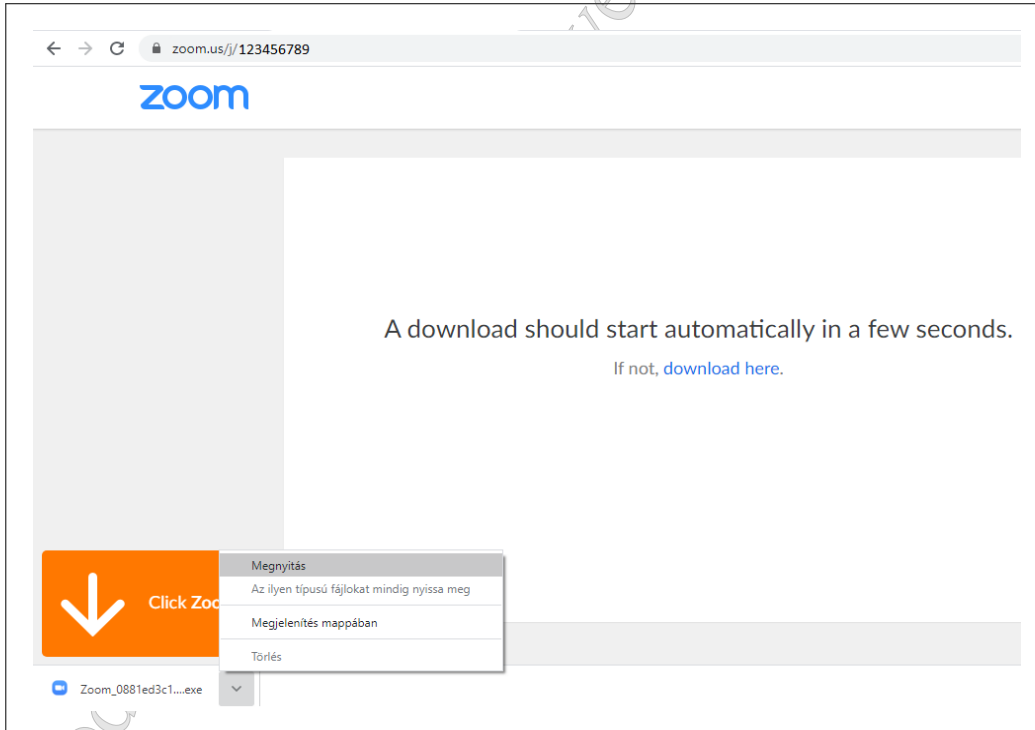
zoom.us/j/123456789

zoom

A download should start automatically in a few seconds.

If not, download here.

Click Zoo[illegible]

Megnyitás

Az ilyen típusú fájlokat mindig nyissa meg

Megjelenítés mappában

Törlés

Zoom_0881ed3c1....exe